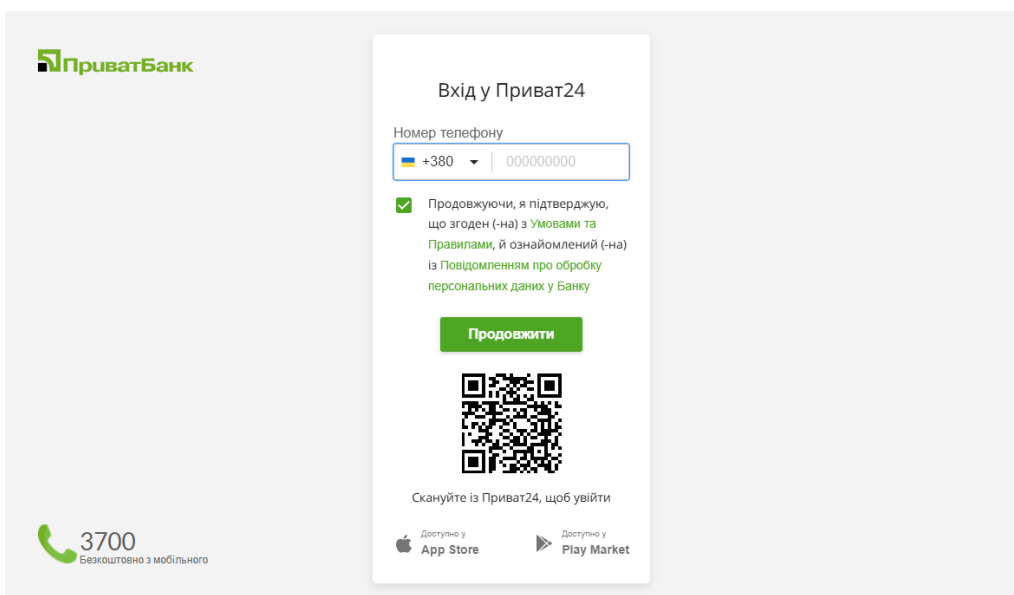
ПриватБанк

Вхід у Приват24

Номер телефону

+380 000000000

Продовжуючи, я підтверджую, що згоден (-на) з Умовами та Правилами, й ознайомлений (-на) із Повідомленням про обробку персональних даних у Банку

Продовжити

Скануйте із Приват24, щоб увійти

Доступно у App Store

Доступно у Play Market

3700
Безкоштовно з мобільного